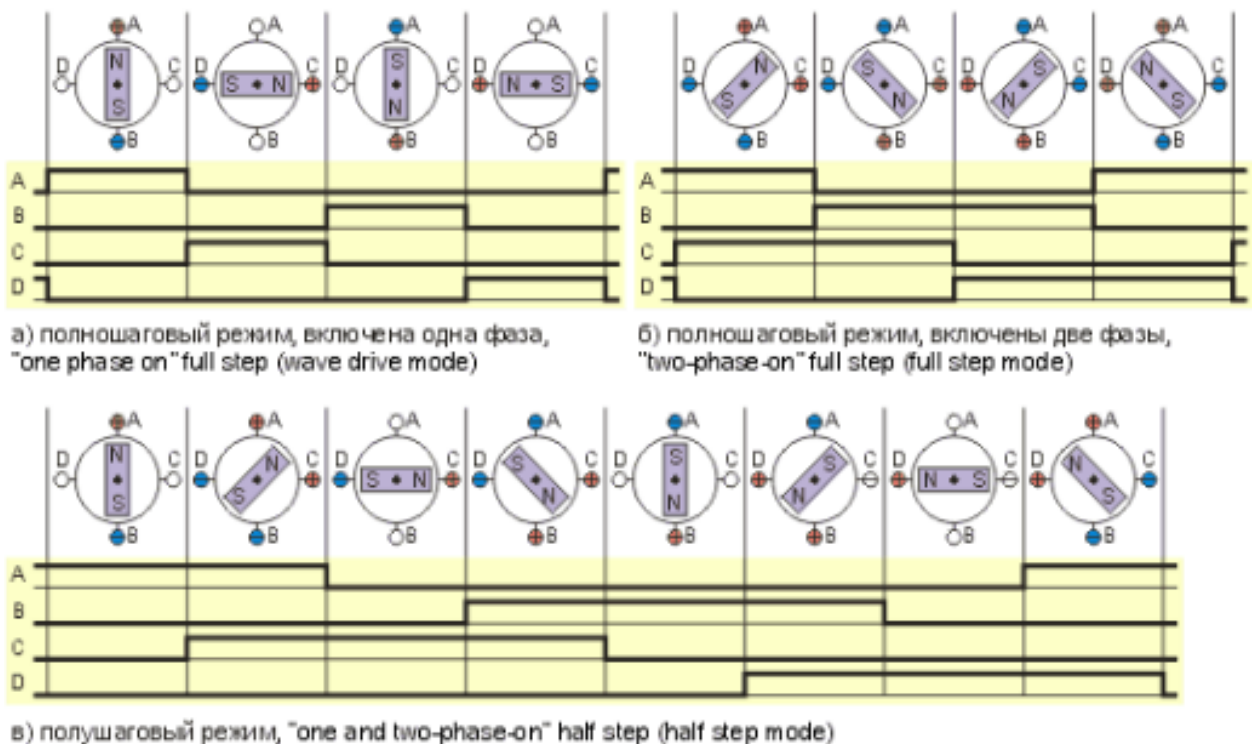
A
D
C
N
S
B
A
D
C
S
N
B
A
D
C
S
N
B
A
D
C
N
S
B

A
D
C
S
N
B
A
D
C
S
N
B
A
D
C
N
S
B
A
D
C
N
S
B

A
B
C
D

A
B
C
D

а) полношаговый режим, включена одна фаза, "one phase on" full step (wave drive mode)

б) полношаговый режим, включены две фазы, "two-phase-on" full step (full step mode)

A
D
C
N
S
B
A
D
C
S
N
B
A
D
C
S
N
B
A
D
C
S
N
B
A
D
C
S
N
B
A
D
C
N
S
B
A
D
C
N
S
B
A
D
C
N
S
B

A
B
C
D

в) полушаговый режим, "one and two-phase-on" half step (half step mode)